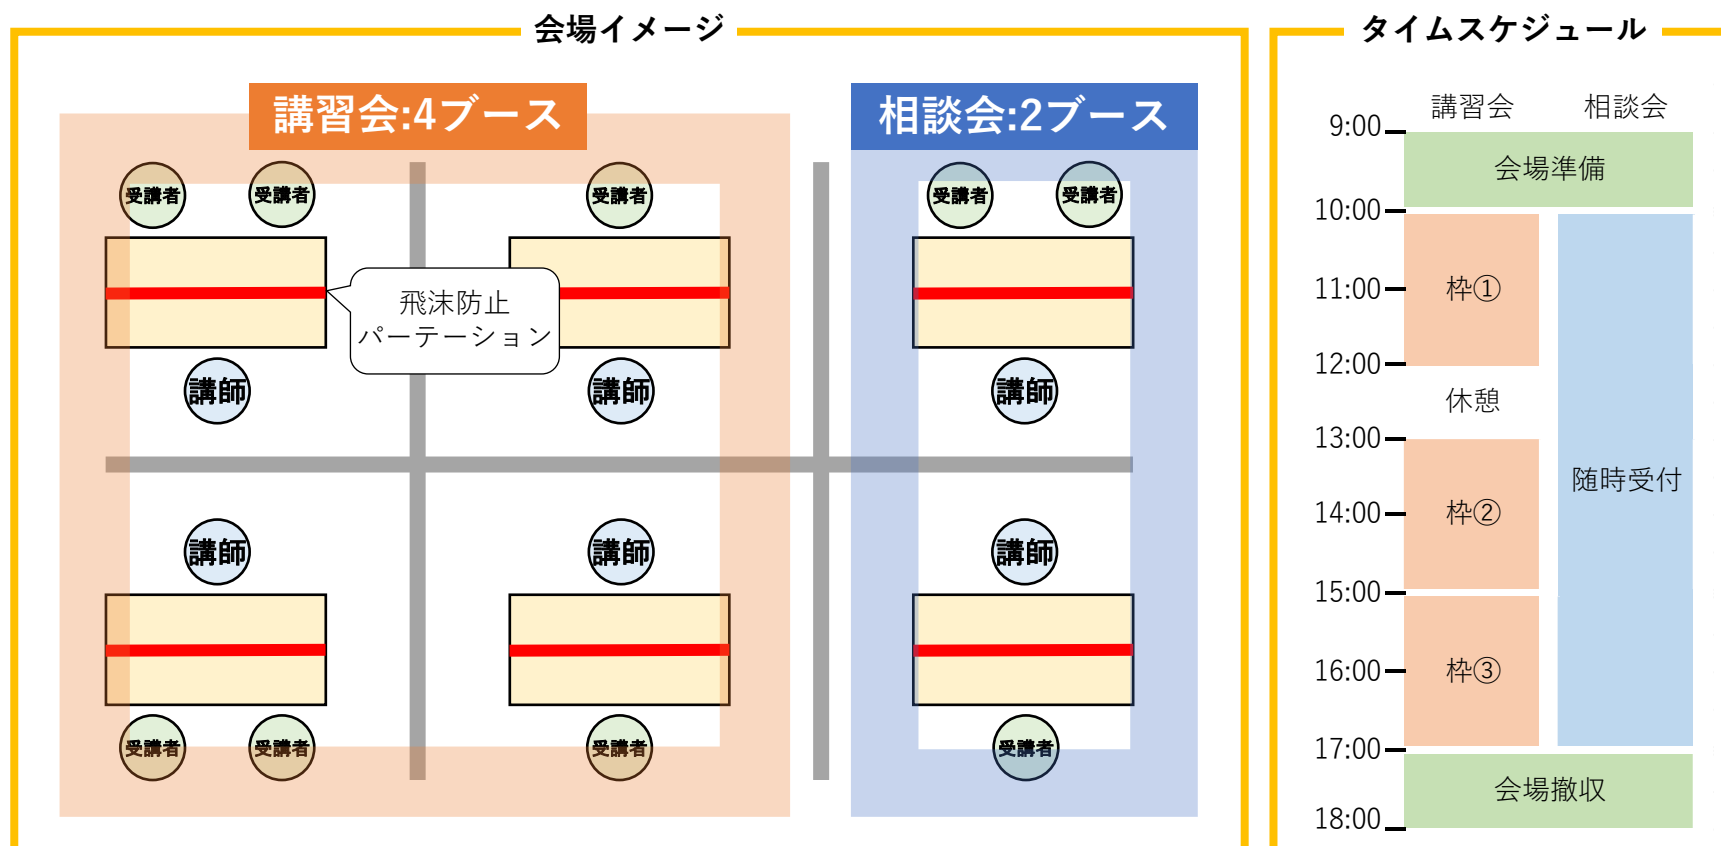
会場イメージ

講習会:4ブース

受講者 受講者 受講者

飛沫防止
パーテーション

講師 講師

講師 講師

受講者 受講者 受講者

相談会:2ブース

受講者 受講者

講師

講師

受講者

タイムスケジュール

講習会 相談会

9:00
会場準備
10:00
11:00 枠①
12:00
休憩
13:00
14:00 枠②
随時受付
15:00
16:00 枠③
17:00
会場撤収
18:00